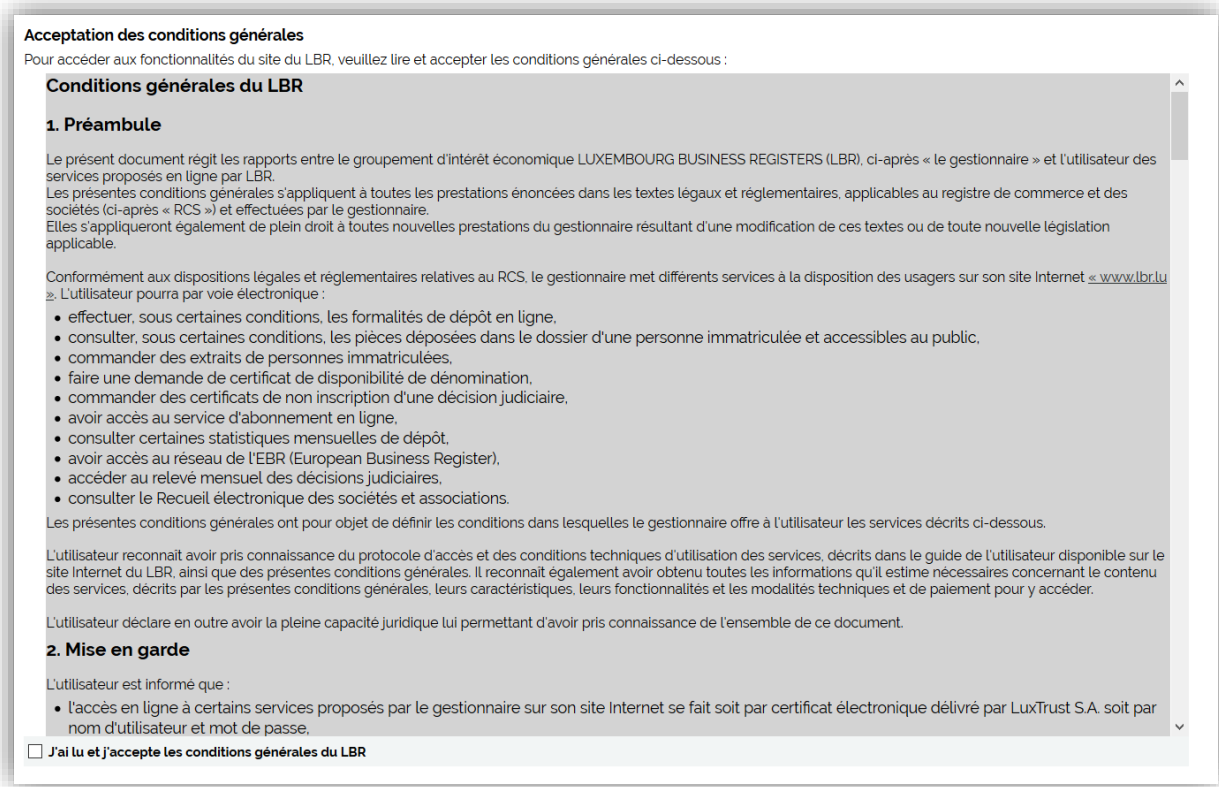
Acceptation des conditions générales

Pour accéder aux fonctionnalités du site du LBR, veuillez lire et accepter les conditions générales ci-dessous :

Conditions générales du LBR

1. Préambule

Le présent document régit les rapports entre le groupement d'intérêt économique LUXEMBOURG BUSINESS REGISTERS (LBR), ci-après « le gestionnaire » et l'utilisateur des services proposés en ligne par LBR.
Les présentes conditions générales s'appliquent à toutes les prestations énoncées dans les textes légaux et réglementaires, applicables au registre de commerce et des sociétés (ci-après « RCS ») et effectuées par le gestionnaire.
Elles s'appliqueront également de plein droit à toutes nouvelles prestations du gestionnaire résultant d'une modification de ces textes ou de toute nouvelle législation applicable.

Conformément aux dispositions légales et réglementaires relatives au RCS, le gestionnaire met différents services à la disposition des usagers sur son site Internet « www.lbr.lu ». L'utilisateur pourra par voie électronique :

- effectuer, sous certaines conditions, les formalités de dépôt en ligne,
- consulter, sous certaines conditions, les pièces déposées dans le dossier d'une personne immatriculée et accessibles au public,
- commander des extraits de personnes immatriculées,
- faire une demande de certificat de disponibilité de dénomination,
- commander des certificats de non inscription d'une décision judiciaire,
- avoir accès au service d'abonnement en ligne,
- consulter certaines statistiques mensuelles de dépôt,
- avoir accès au réseau de l'EBR (European Business Register),
- accéder au relevé mensuel des décisions judiciaires,
- consulter le Recueil électronique des sociétés et associations.

Les présentes conditions générales ont pour objet de définir les conditions dans lesquelles le gestionnaire offre à l'utilisateur les services décrits ci-dessous.

L'utilisateur reconnaît avoir pris connaissance du protocole d'accès et des conditions techniques d'utilisation des services, décrits dans le guide de l'utilisateur disponible sur le site Internet du LBR, ainsi que des présentes conditions générales. Il reconnaît également avoir obtenu toutes les informations qu'il estime nécessaires concernant le contenu des services, décrits par les présentes conditions générales, leurs caractéristiques, leurs fonctionnalités et les modalités techniques et de paiement pour y accéder.

L'utilisateur déclare en outre avoir la pleine capacité juridique lui permettant d'avoir pris connaissance de l'ensemble de ce document.

2. Mise en garde

L'utilisateur est informé que :

- l'accès en ligne à certains services proposés par le gestionnaire sur son site Internet se fait soit par certificat électronique délivré par LuxTrust S.A. soit par nom d'utilisateur et mot de passe,

J'ai lu et j'accepte les conditions générales du LBR